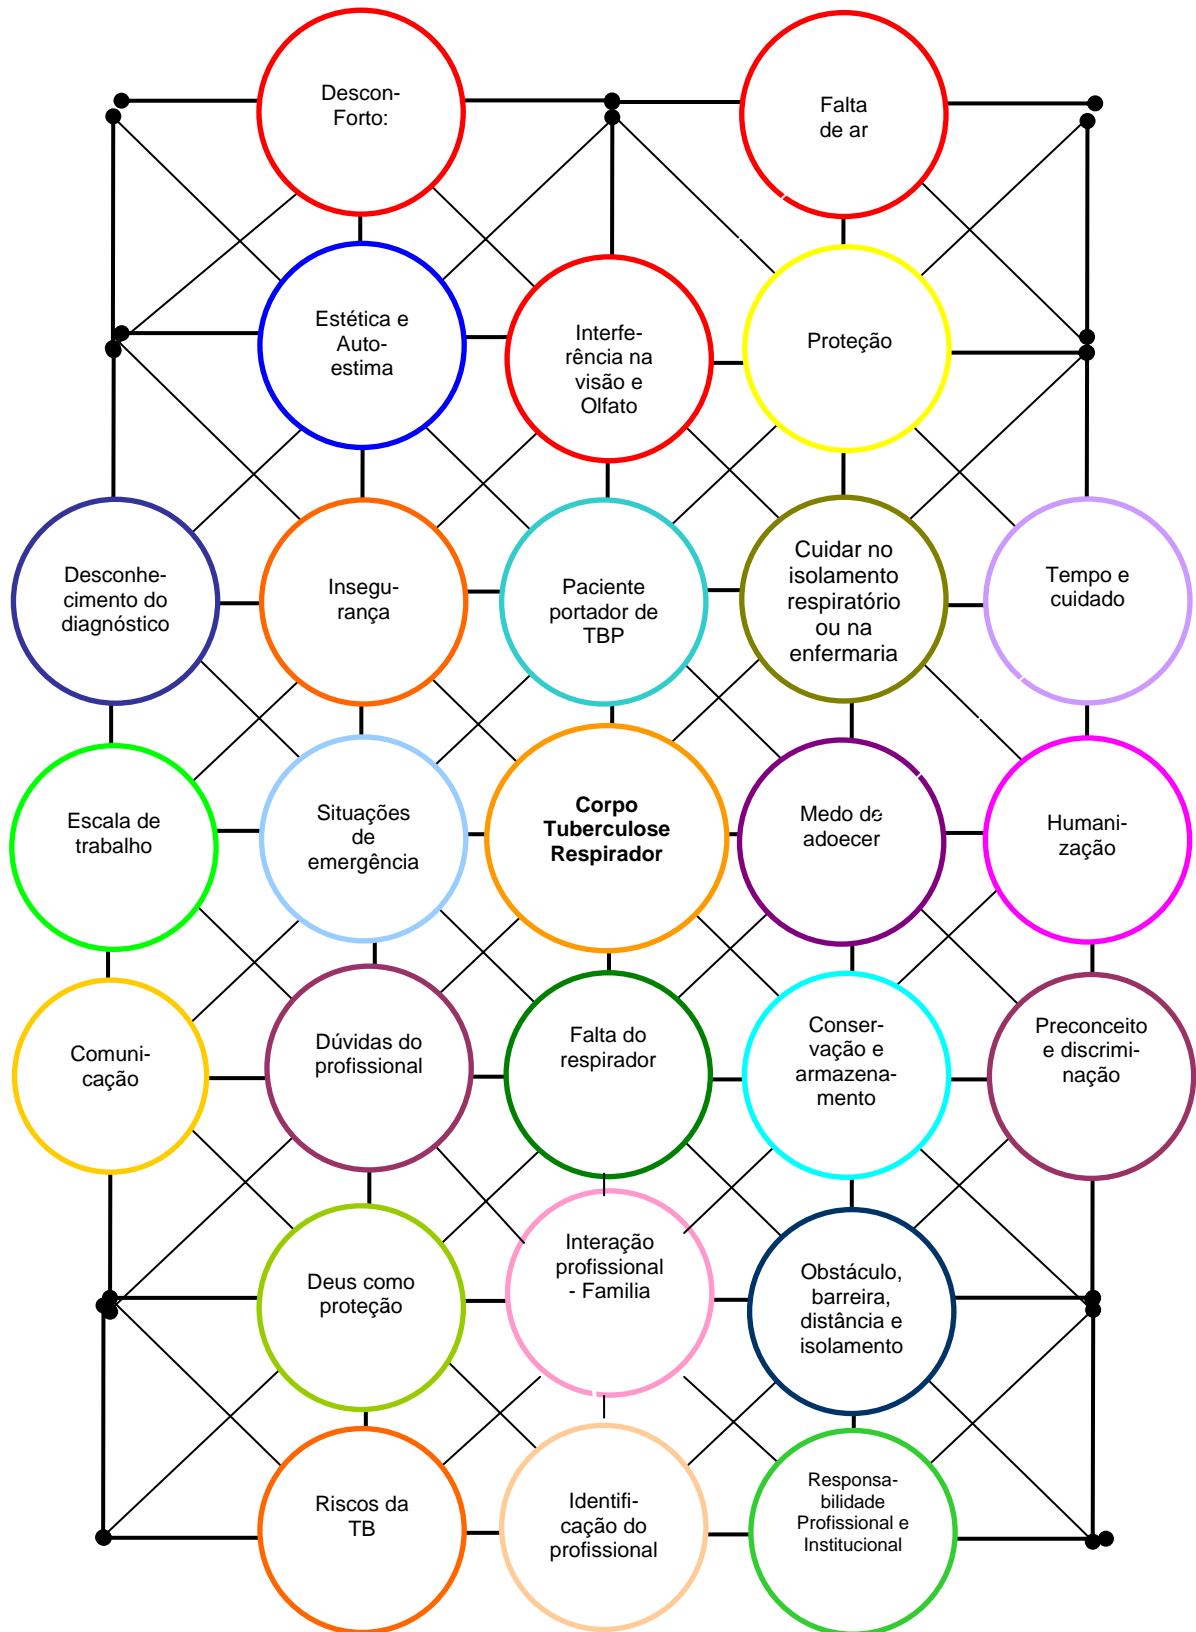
Descon-Forto:

Falta de ar

Estética e Auto-estima

Interferência na visão e Olfato

Proteção

Desconhecimento do diagnóstico

Insegurança

Paciente portador de TBP

Cuidar no isolamento respiratório ou na enfermaria

Tempo e cuidado

Escala de trabalho

Situações de emergência

**Corpo Tuberculose Respirador**

Medo de adoecer

Humanização

Comunicação

Dúvidas do profissional

Falta do respirador

Conservação e armazenamento

Preconceito e discriminação

Deus como proteção

Interação profissional - Familia

Obstáculo, barreira, distância e isolamento

Riscos da TB

Identificação do profissional

Responsabilidade Profissional e Institucional